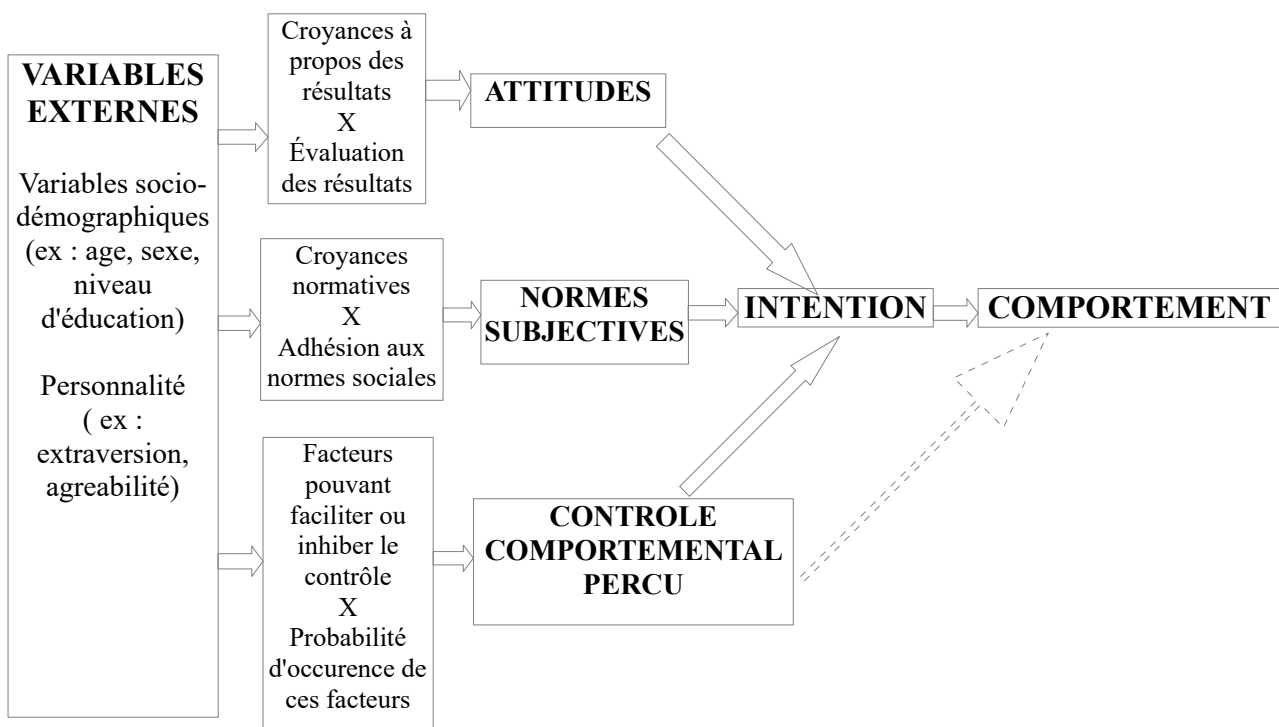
VARIABLES EXTERNES

Variables socio-démographiques (ex : age, sexe, niveau d'éducation)

Personnalité ( ex : extraversion, agreabilité)

Croyances à propos des résultats
X
Évaluation des résultats

ATTITUDES

Croyances normatives
X
Adhésion aux normes sociales

NORMES SUBJECTIVES

INTENTION

COMPORTEMENT

Facteurs pouvant faciliter ou inhiber le contrôle
X
Probabilité d'occurence de ces facteurs

CONTROLE COMPORTEMENTAL PERCU